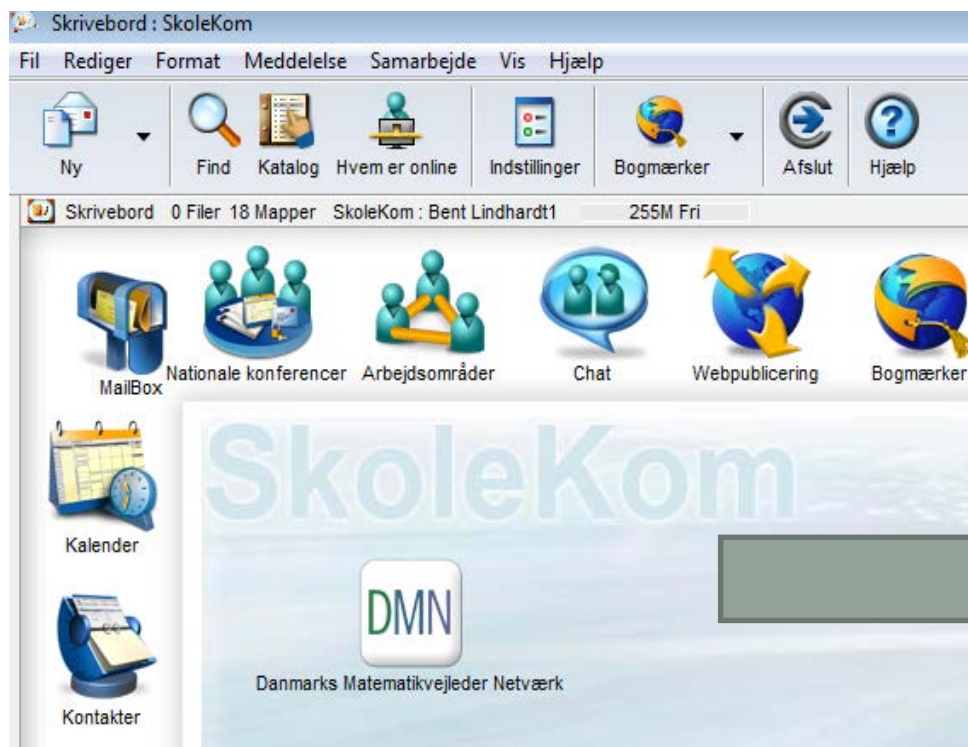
Skrivebord : SkoleKom

Fil Rediger Format Meddelelse Samarbejde Vis Hjælp

Ny Find Katalog Hvem er online Indstillinger Bogmærker Afslut Hjælp

Skrivebord 0 Filer 18 Mapper SkoleKom : Bent Lindhardt1 255M Fri

MailBox Nationale konferencer Arbejdsområder Chat Webpublicering Bogmærker

SkoleKom

Kalender

DMN

Danmarks Matematikvejleder Netværk

Kontakter